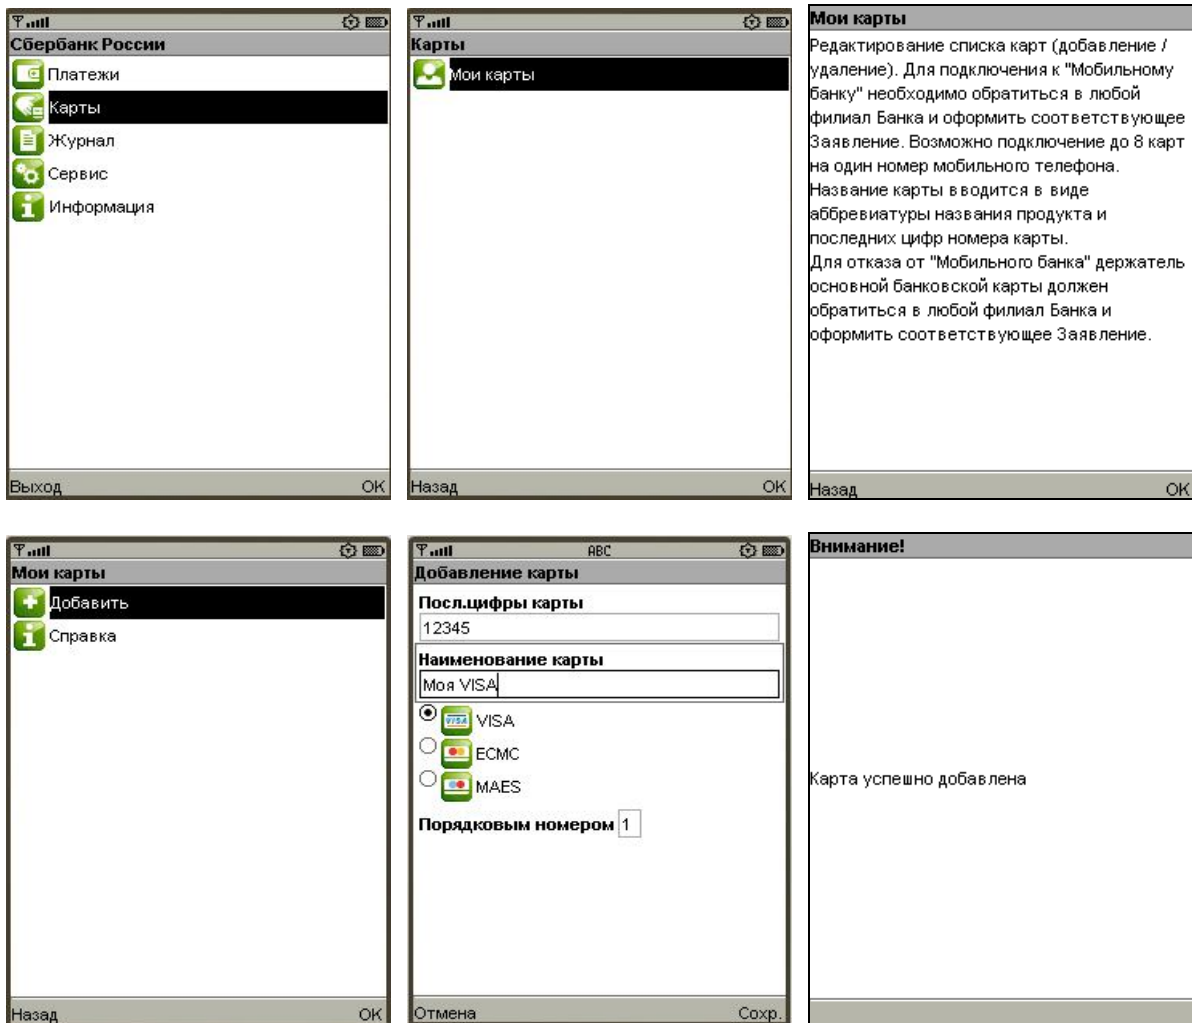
Сбербанк России
Платежи
Карты
Журнал
Сервис
Информация
Выход OK

Карты
Мои карты
Назад OK

Мои карты
Редактирование списка карт (добавление / удаление). Для подключения к "Мобильному банку" необходимо обратиться в любой филиал Банка и оформить соответствующее Заявление. Возможно подключение до 8 карт на один номер мобильного телефона.
Название карты вводится в виде аббревиатуры названия продукта и последних цифр номера карты.
Для отказа от "Мобильного банка" держатель основной банковской карты должен обратиться в любой филиал Банка и оформить соответствующее Заявление.
Назад OK

Мои карты
Добавить
Справка
Назад OK

ABC
Добавление карты
Посл.цифры карты
12345
Наименование карты
Моя VISA
VISA
VISA
ECMC
MAES
Порядковым номером 1
Отмена Сохр.

Внимание!
Карта успешно добавлена